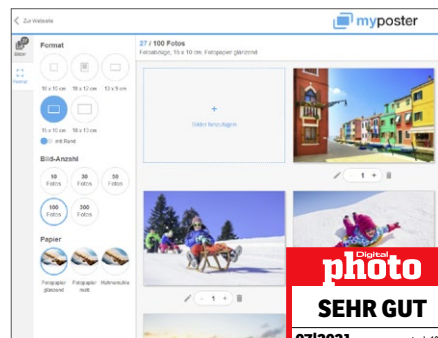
< Zur Webseite

myposter

Bilder

Format

Format

10 x 10 cm

10 x 12 cm

13 x 9 cm

15 x 10 cm

18 x 13 cm

mit Rand

Bild-Anzahl

10 Fotos

30 Fotos

50 Fotos

100 Fotos

300 Fotos

Papier

Fotopapier glänzend

Fotopapier matt

Hahnemühle

27 / 100 Fotos

Fotoabzüge, 15 x 10 cm, Fotopapier glänzend

+

Bilder hinzufügen

- 1 +

- 1 +

Digital

photo

SEHR GUT

07|2021